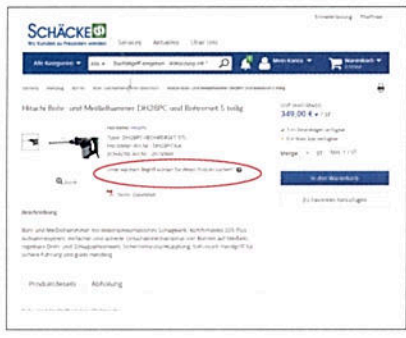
SCHÄCKE

Wir machen aus Elektro mehr

Service Aktuelles Über Uns

Alle Kategorien

Suchbegriff eingeben

Mein Konto

Warenkorb

Hitachi Bohr- und Meißelhammer DH28PC und Bohrerset 5 teilig

Hersteller: Hitachi

Typ: DH28PC

349,00 € / ST

In den Warenkorb

Zu Favoriten hinzufügen

Zoom

Beschreibung

Bohr- und Meißelhammer mit elektropneumatischem Schlagwerk

Produktdetails

Abholung

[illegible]